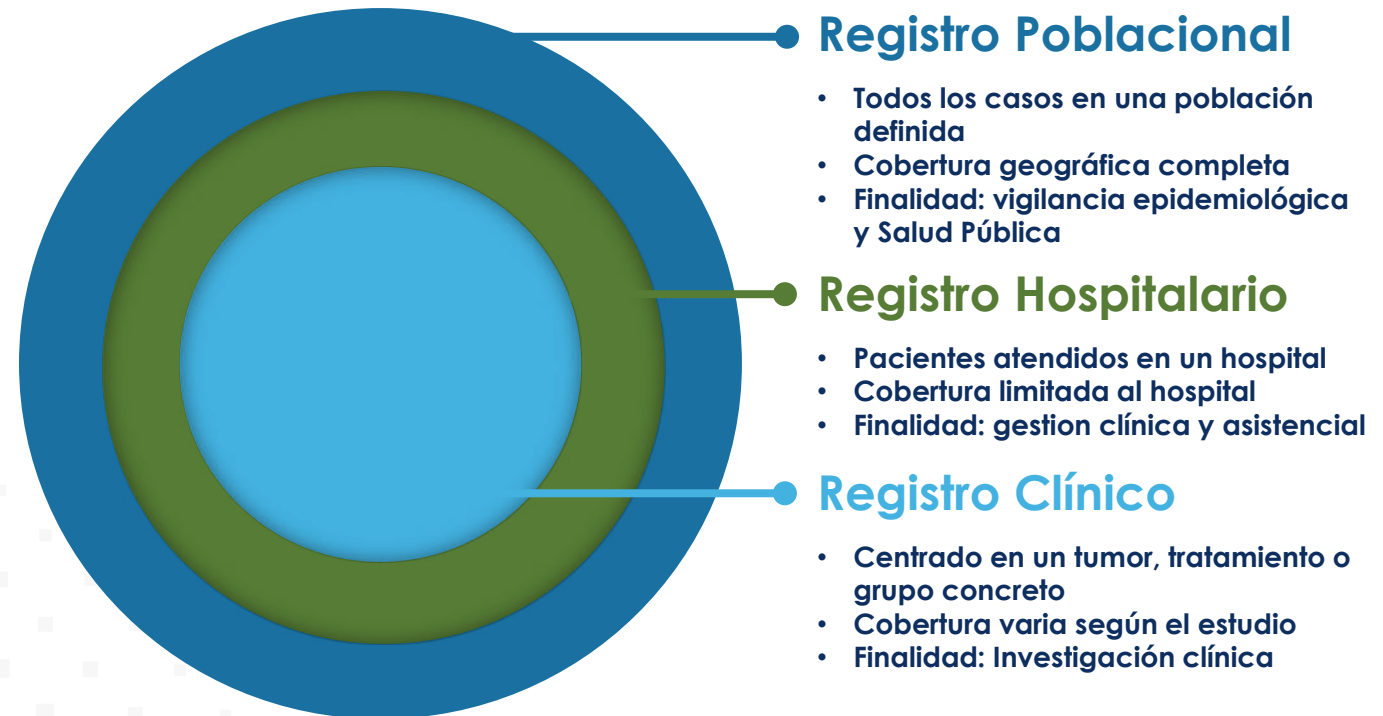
Registro Poblacional

• Todos los casos en una población definida
• Cobertura geográfica completa
• Finalidad: vigilancia epidemiológica y Salud Pública

Registro Hospitalario

• Pacientes atendidos en un hospital
• Cobertura limitada al hospital
• Finalidad: gestion clínica y asistencial

Registro Clínico

• Centrado en un tumor, tratamiento o grupo concreto
• Cobertura varia según el estudio
• Finalidad: Investigación clínica